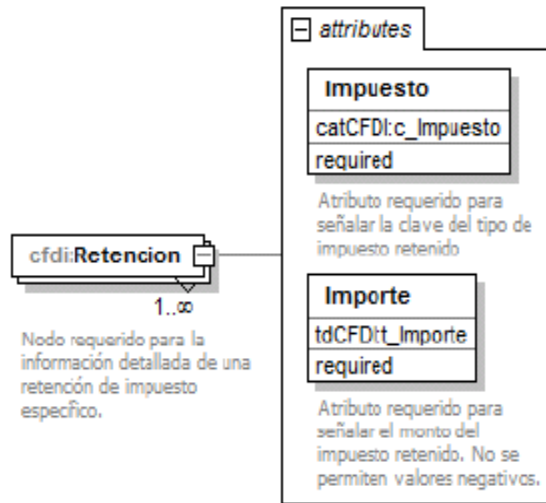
attributes

Impuesto
catCFDI:c_Impuesto
required

Atributo requerido para señalar la clave del tipo de impuesto retenido

cfdi:Retencion

1..∞

Nodo requerido para la información detallada de una retención de impuesto específico.

Importe
tdCFDI:t_Importe
required

Atributo requerido para señalar el monto del impuesto retenido. No se permiten valores negativos.